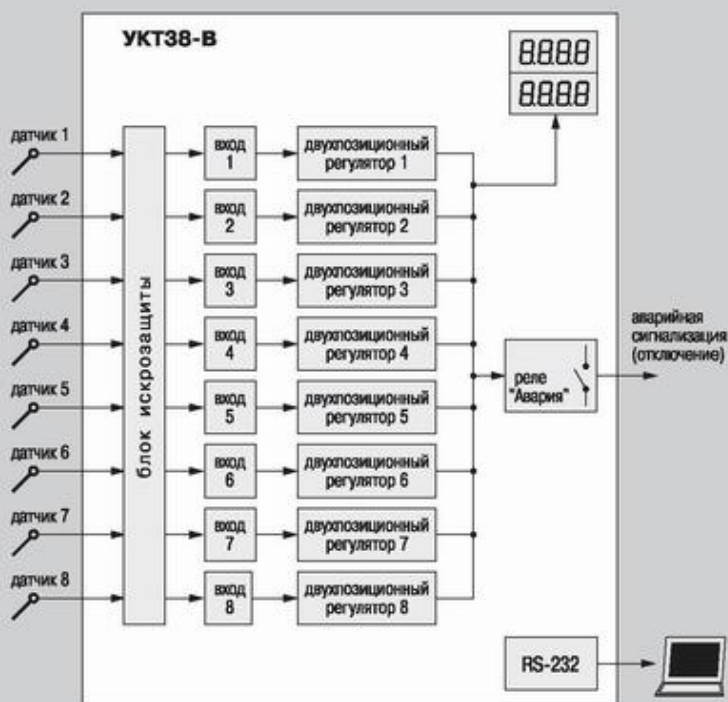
УКТ38-В

8.8.8.8
8.8.8.8

датчик 1
датчик 2
датчик 3
датчик 4
датчик 5
датчик 6
датчик 7
датчик 8

блок искрозащиты

вход 1
вход 2
вход 3
вход 4
вход 5
вход 6
вход 7
вход 8

двухпозиционный регулятор 1
двухпозиционный регулятор 2
двухпозиционный регулятор 3
двухпозиционный регулятор 4
двухпозиционный регулятор 5
двухпозиционный регулятор 6
двухпозиционный регулятор 7
двухпозиционный регулятор 8

реле "Авария"

аварийная сигнализация (отключение)

RS-232